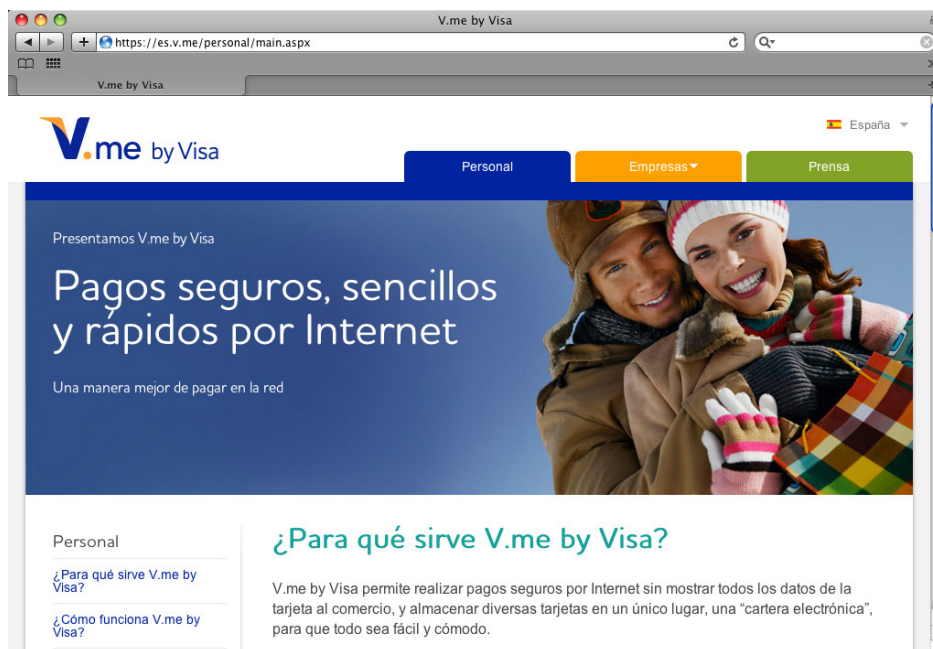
V.me by Visa

https://es.v.me/personal/main.aspx

V.me by Visa

V.me by Visa

España

Personal

Empresas

Prensa

Presentamos V.me by Visa

Pagos seguros, sencillos y rápidos por Internet

Una manera mejor de pagar en la red

Personal

¿Para qué sirve V.me by Visa?

¿Cómo funciona V.me by Visa?

¿Para qué sirve V.me by Visa?

V.me by Visa permite realizar pagos seguros por Internet sin mostrar todos los datos de la tarjeta al comercio, y almacenar diversas tarjetas en un único lugar, una "cartera electrónica", para que todo sea fácil y cómodo.